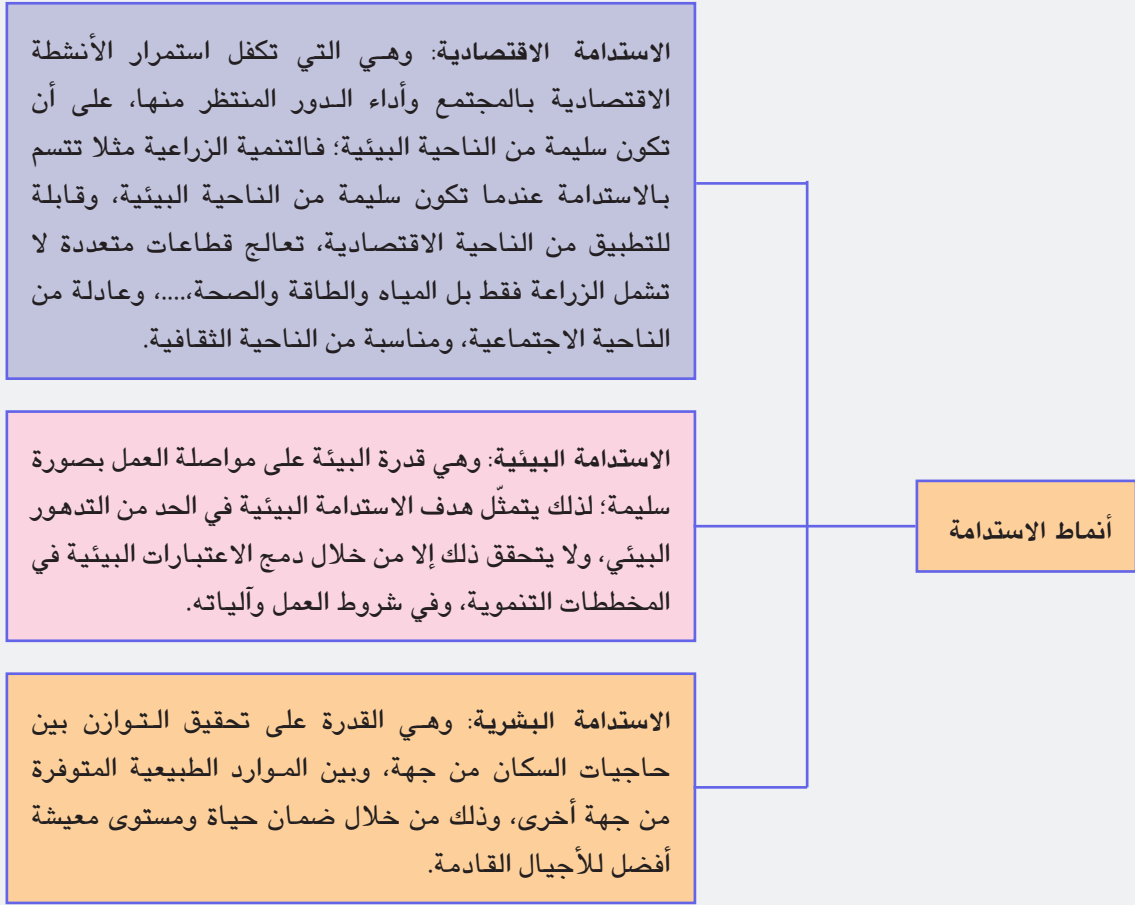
أنماط الاستدامة

الاستدامة الاقتصادية: وهي التي تكفل استمرار الأنشطة الاقتصادية بالمجتمع وأداء الدور المنتظر منها، على أن تكون سليمة من الناحية البيئية؛ فالتنمية الزراعية مثلا تتسم بالاستدامة عندما تكون سليمة من الناحية البيئية، وقابلة للتطبيق من الناحية الاقتصادية، تعالج قطاعات متعددة لا تشمل الزراعة فقط بل المياه والطاقة والصحة،....، وعادلة من الناحية الاجتماعية، ومناسبة من الناحية الثقافية.

الاستدامة البيئية: وهي قدرة البيئة على مواصلة العمل بصورة سليمة؛ لذلك يتمثّل هدف الاستدامة البيئية في الحد من التدهور البيئي، ولا يتحقق ذلك إلا من خلال دمج الاعتبارات البيئية في المخططات التنموية، وفي شروط العمل وآلياته.

الاستدامة البشرية: وهي القدرة على تحقيق التوازن بين حاجيات السكان من جهة، وبين الموارد الطبيعية المتوفرة من جهة أخرى، وذلك من خلال ضمان حياة ومستوى معيشة أفضل للأجيال القادمة.